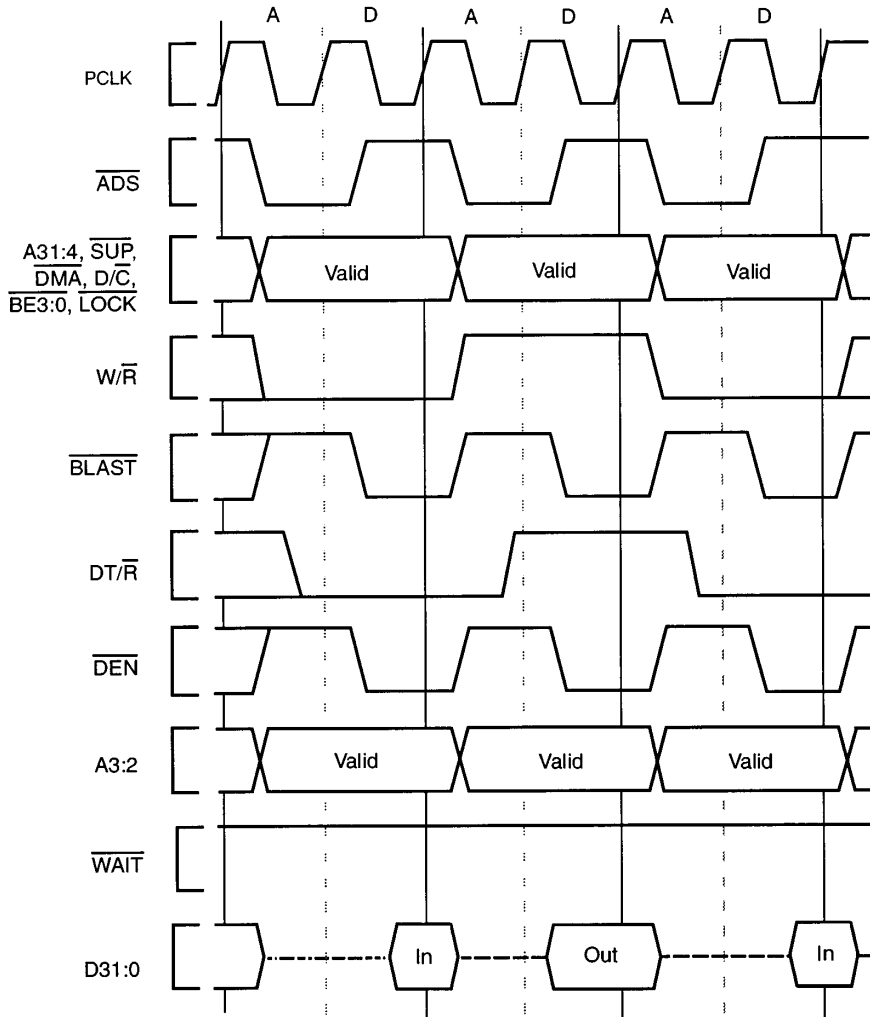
A D A D A D

PCLK

$\overline{ADS}$

A31:4, $\overline{SUP}$, $\overline{DMA}$, D/$\overline{C}$, $\overline{BE3:0}$, $\overline{LOCK}$

Valid Valid Valid

W/$\overline{R}$

$\overline{BLAST}$

DT/$\overline{R}$

$\overline{DEN}$

A3:2

Valid Valid Valid

$\overline{WAIT}$

D31:0

In Out In